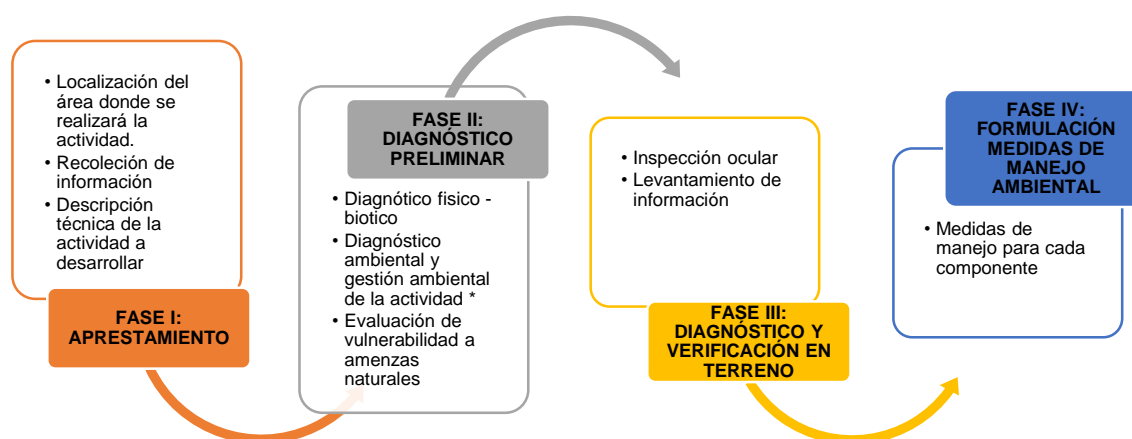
• Localización del área donde se realizará la actividad.
• Recoleción de información
• Descripción técnica de la actividad a desarrollar

FASE I: APRESTAMIENTO

FASE II: DIAGNÓSTICO PRELIMINAR

• Diagnótico fisico - biotico
• Diagnóstico ambiental y gestión ambiental de la actividad *
• Evaluación de vulnerabilidad a amenzas naturales

• Inspección ocular
• Levantamiento de información

FASE III: DIAGNÓSTICO Y VERIFICACIÓN EN TERRENO

FASE IV: FORMULACIÓN MEDIDAS DE MANEJO AMBIENTAL

• Medidas de manejo para cada componente